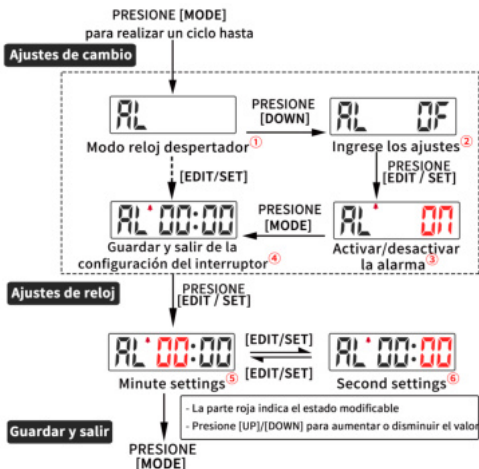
PRESIONE [MODE]
para realizar un ciclo hasta

Ajustes de cambio

AL

Modo reloj despertador①

PRESIONE [DOWN]

AL OF

Ingrese los ajustes②

PRESIONE [EDIT / SET]

[EDIT/SET]

AL 00:00

PRESIONE [MODE]

AL ON

Guardar y salir de la configuración del interruptor④

Activar/desactivar la alarma③

Ajustes de reloj

PRESIONE [EDIT / SET]

AL 00:00

[EDIT/SET]

[EDIT/SET]

AL 00:00

Minute settings⑤

Second settings⑥

- La parte roja indica el estado modificable
- Presione [UP]/[DOWN] para aumentar o disminuir el valor

Guardar y salir

PRESIONE [MODE]